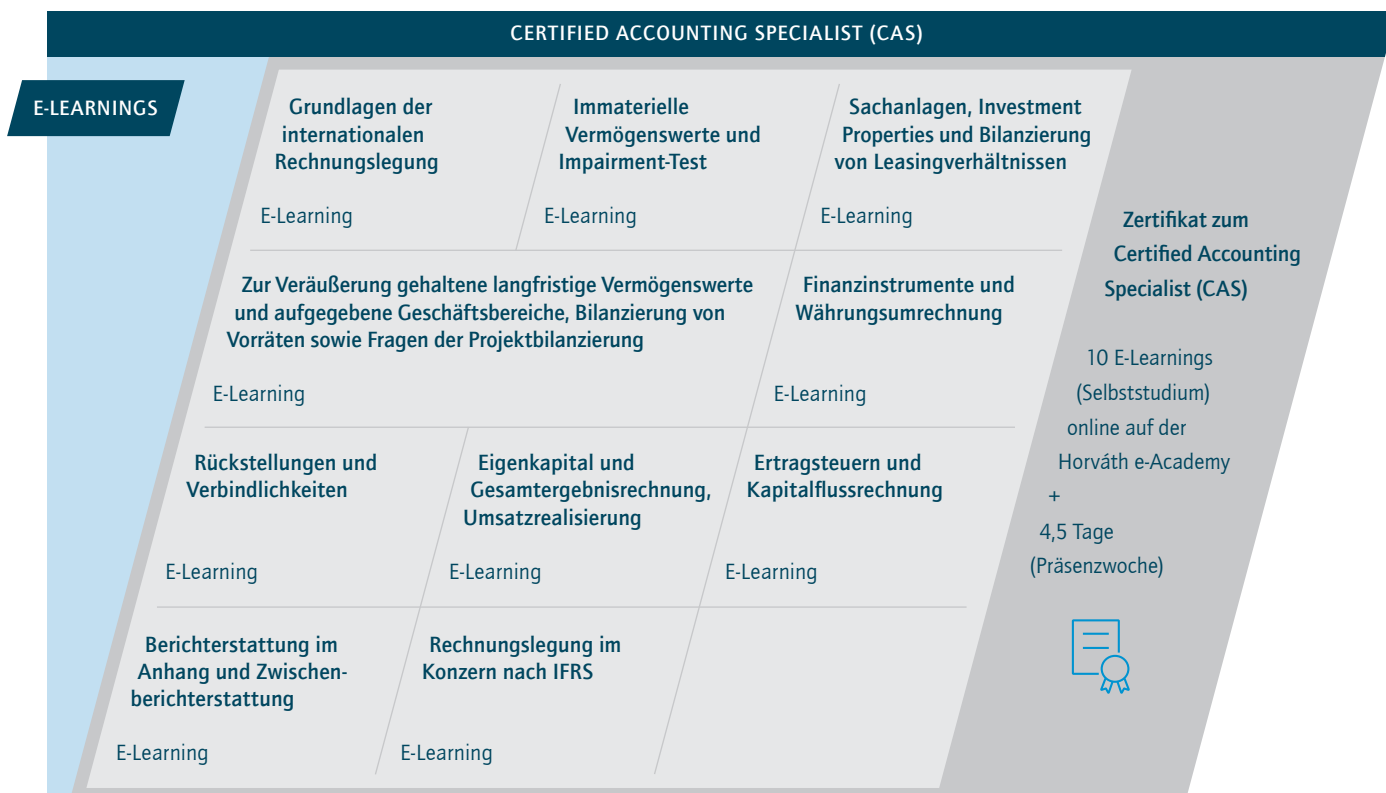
CERTIFIED ACCOUNTING SPECIALIST (CAS)

E-LEARNINGS

Grundlagen der internationalen Rechnungslegung

E-Learning

Immaterielle Vermögenswerte und Impairment-Test

E-Learning

Sachanlagen, Investment Properties und Bilanzierung von Leasingverhältnissen

E-Learning

Zur Veräußerung gehaltene langfristige Vermögenswerte und aufgegebene Geschäftsbereiche, Bilanzierung von Vorräten sowie Fragen der Projektbilanzierung

E-Learning

Finanzinstrumente und Währungsumrechnung

E-Learning

Rückstellungen und Verbindlichkeiten

E-Learning

Eigenkapital und Gesamtergebnisrechnung, Umsatzrealisierung

E-Learning

Ertragsteuern und Kapitalflussrechnung

E-Learning

Berichterstattung im Anhang und Zwischenberichterstattung

E-Learning

Rechnungslegung im Konzern nach IFRS

E-Learning

Zertifikat zum Certified Accounting Specialist (CAS)

10 E-Learnings (Selbststudium) online auf der Horváth e-Academy
+
4,5 Tage (Präsenzwoche)